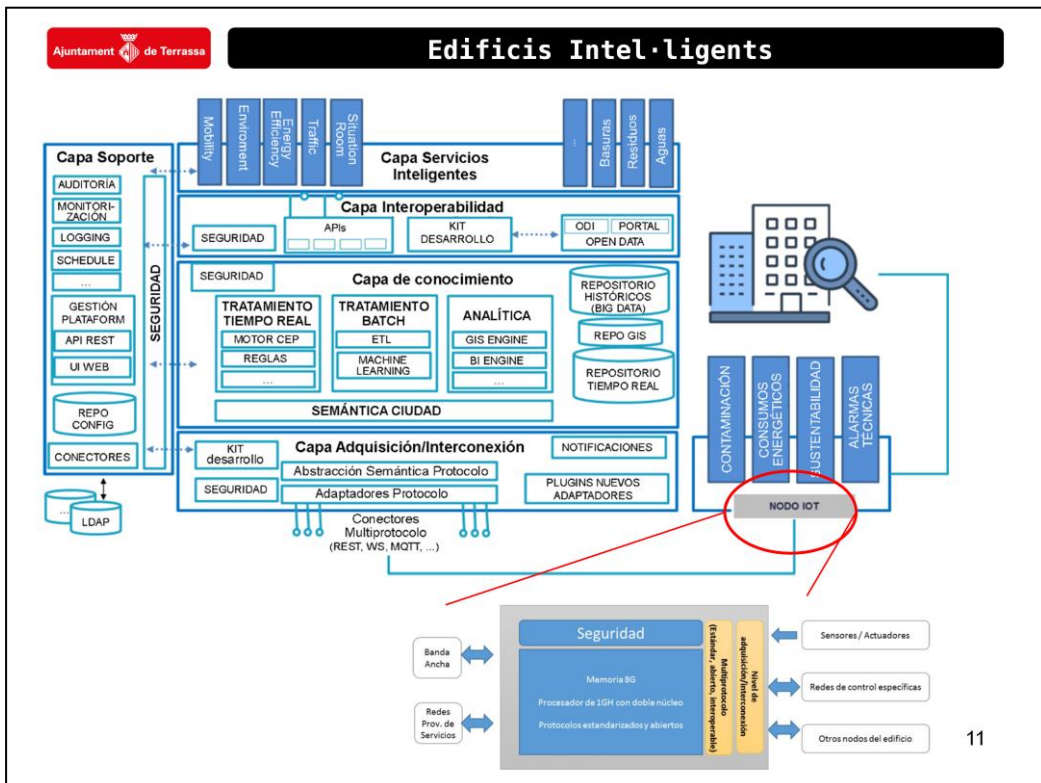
Ajuntament de Terrassa

Edificis Intel·ligents

Mobility
Enviroment
Energy Efficiency
Traffic
Situation Room
...
Basuras
Residuos
Aguas

Capa Servicios Inteligentes

Capa Soporte
AUDITORÍA
MONITORIZACIÓN
LOGGING
SCHEDULE
...
GESTIÓN PLATAFORM
API REST
UI WEB
REPO CONFIG
CONECTORES

SEGURIDAD

Capa Interoperabilidad
SEGURIDAD
APIs
KIT DESARROLLO
ODI
PORTAL
OPEN DATA

SEGURIDAD
Capa de conocimiento
TRATAMIENTO TIEMPO REAL
MOTOR CEP
REGLAS
...
TRATAMIENTO BATCH
ETL
MACHINE LEARNING
ANALÍTICA
GIS ENGINE
BI ENGINE
...
REPOSITORIO HISTÓRICOS (BIG DATA)
REPO GIS
REPOSITORIO TIEMPO REAL
SEMÁNTICA CIUDAD

KIT desarrollo
Capa Adquisición/Interconexión
NOTIFICACIONES
Abstracción Semántica Protocolo
SEGURIDAD
Adaptadores Protocolo
PLUGINS NUEVOS ADAPTADORES
Conectores Multiprotocolo (REST, WS, MQTT, ...)

...
LDAP

CONTAMINACIÓN
CONSUMOS ENERGÉTICOS
SUSTENTABILIDAD
ALARMAS TÉCNICAS
NODO IOT

Banda Ancha
Redes Prov. de Servicios
Seguridad
Memoria 8G
Procesador de 1GH con doble núcleo
Protocolos estandarizados y abiertos
Multiprotocolo (Estándar, abierto, interoperable)
Nivel de adquisición/interconexión
Sensores / Actuadores
Redes de control específicas
Otros nodos del edificio

11